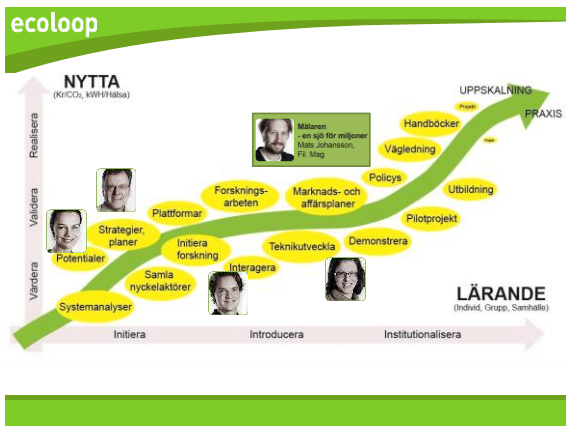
ecoloop

NYTTA
(Kr/CO$_2$, kWH/Hälsa)

Realisera
Validera
Värdera

Mälaren
- en sjö för miljoner
Mats Johansson,
Fil. Mag

UPPSKALNING
Projekt
PRAXIS
Projekt

Handböcker
Vägledning
Policys
Utbildning
Marknads- och affärsplaner
Forsknings-arbeten
Pilotprojekt
Plattformar
Strategier, planer
Initiera forskning
Teknikutveckla
Demonstrera
Potentialer
Samla nyckelaktörer
Interagera
Systemanalyser

LÄRANDE
(Individ, Grupp, Samhälle)

Initiera
Introducera
Institutionalisera